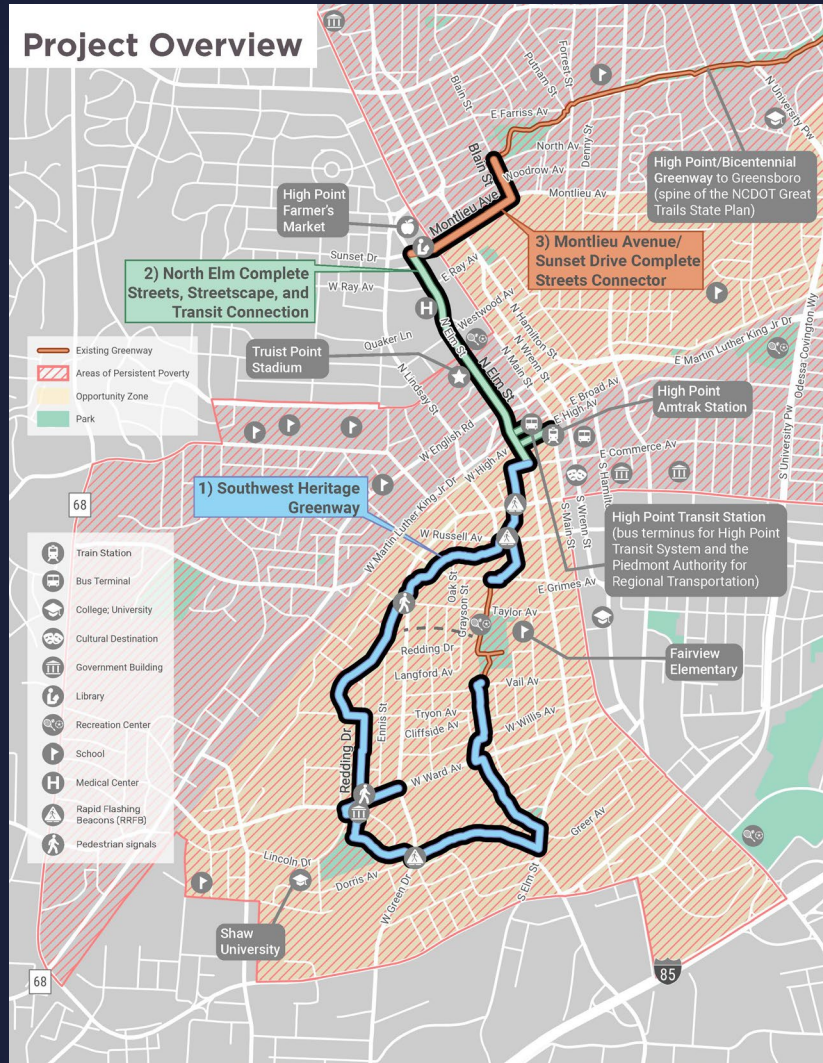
Project Overview

High Point/Bicentennial Greenway to Greensboro (spine of the NCDOT Great Trails State Plan)

High Point Farmer's Market

3) Montlieu Avenue/ Sunset Drive Complete Streets Connector

2) North Elm Complete Streets, Streetscape, and Transit Connection

Truist Point Stadium

High Point Amtrak Station

1) Southwest Heritage Greenway

High Point Transit Station (bus terminus for High Point Transit System and the Piedmont Authority for Regional Transportation)

Fairview Elementary

Shaw University

Existing Greenway
Areas of Persistent Poverty
Opportunity Zone
Park

Train Station
Bus Terminal
College; University
Cultural Destination
Government Building
Library
Recreation Center
School
Medical Center
Rapid Flashing Beacons (RRFB)
Pedestrian signals

Forest St
Putnam St
Blain St
E Farriss Av
North Av
Denny St
N University Pw
Woodrow Av
Montlieu Av
Montlieu Ave
Sunset Dr
E Ray Av
W Ray Av
Westwood Av
N Hamilton St
N Wrenn St
N Main St
N Elm St
Quaker Ln
N Lindsay St
E Martin Luther King Jr Dr
Odessa Covington Wy
E Broad Av
E High Av
E Commerce Av
W English Rd
W High Av
W Martin Luther King Jr Dr
S University Pw
S Hamilton St
S Wrenn St
S Main St
W Russell Av
E Grimes Av
Grayson St
Oak St
Taylor Av
Redding Dr
Langford Av
Vail Av
Tryon Av
Cliffside Av
W Willis Av
Ennis St
W Ward Av
Greer Av
Lincoln Dr
Dorris Av
W Green Dr
S Elm St
68
68
85